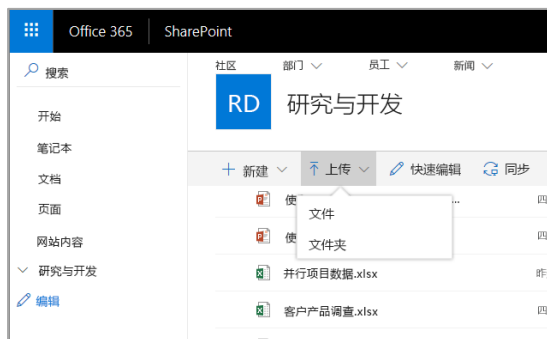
Office 365 | SharePoint

搜索

开始

笔记本

文档

页面

网站内容

研究与开发

编辑

社区 部门 员工 新闻

RD 研究与开发

+ 新建 上传 快速编辑 同步

使 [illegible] 四

使 四

文件

文件夹

并行项目数据.xlsx 昨

客户产品调查.xlsx 四